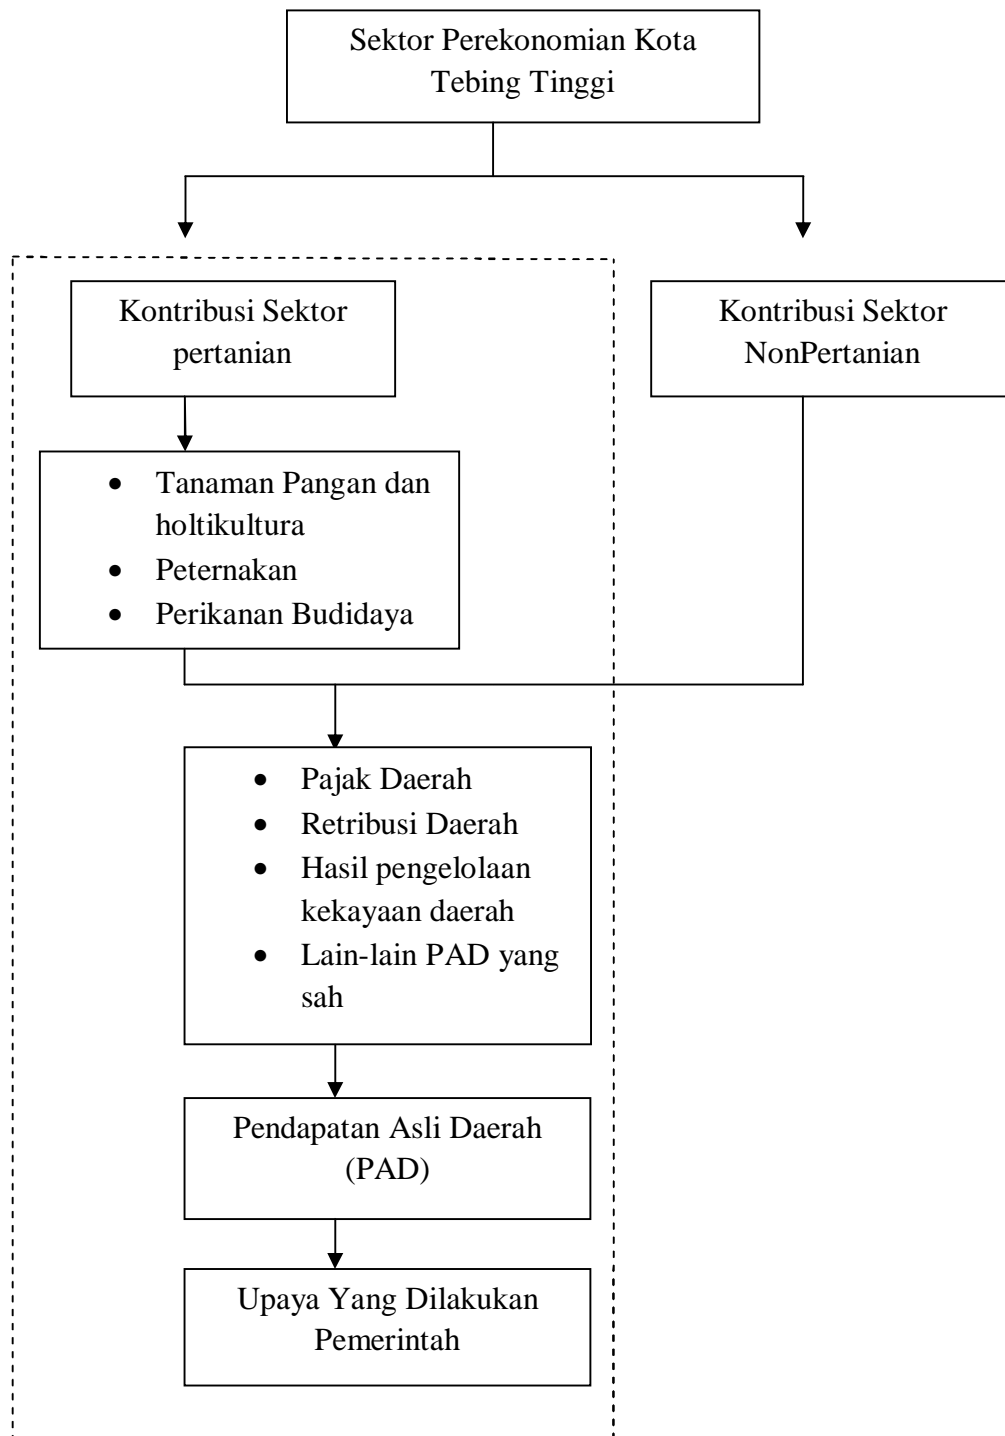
Sektor Perekonomian Kota Tebing Tinggi

Kontribusi Sektor pertanian

Kontribusi Sektor NonPertanian

- Tanaman Pangan dan holtikultura
- Peternakan
- Perikanan Budidaya

- Pajak Daerah
- Retribusi Daerah
- Hasil pengelolaan kekayaan daerah
- Lain-lain PAD yang sah

Pendapatan Asli Daerah (PAD)

Upaya Yang Dilakukan Pemerintah